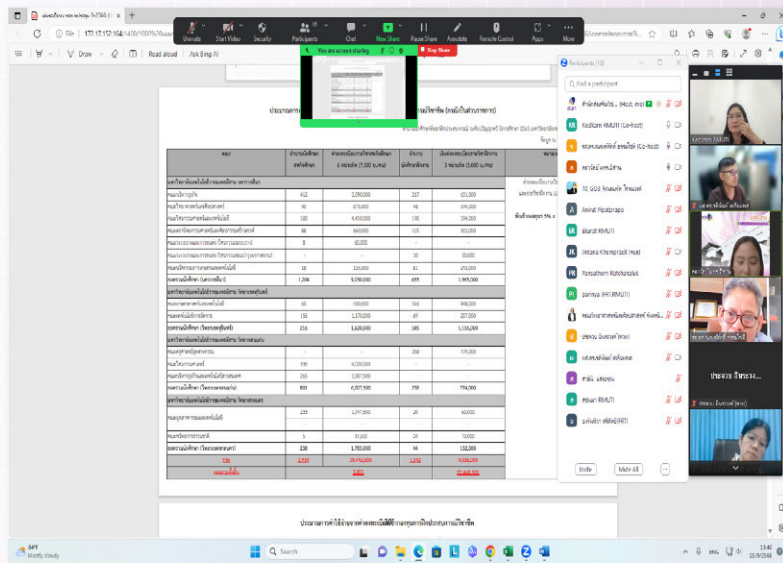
Unmute Start Video Security Participants Chat New Share Pause Share Annotate Remote Control Apps More

You are screen sharing Stop Share

File 172.17.152.164

Draw Read aloud Ask Bing AI

ประมาณการ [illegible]

Participants (10)

Find a participant

Kedkarn RMUTI (Co-host)

Amirat Pipatprapa

kharat RMUTI

Jintana Khemprasit (me)

Panpathorn Ratchasiwaluk

pariyaa (FRT.RMUTI)

Invite Mute All

ประมาณการค่าใช้จ่ายค่าตอบแทนผู้ปฏิบัติงานทุนการฝึกประสบการณ์วิชาชีพ

34°F Mostly cloudy

Search

ENG

13:40